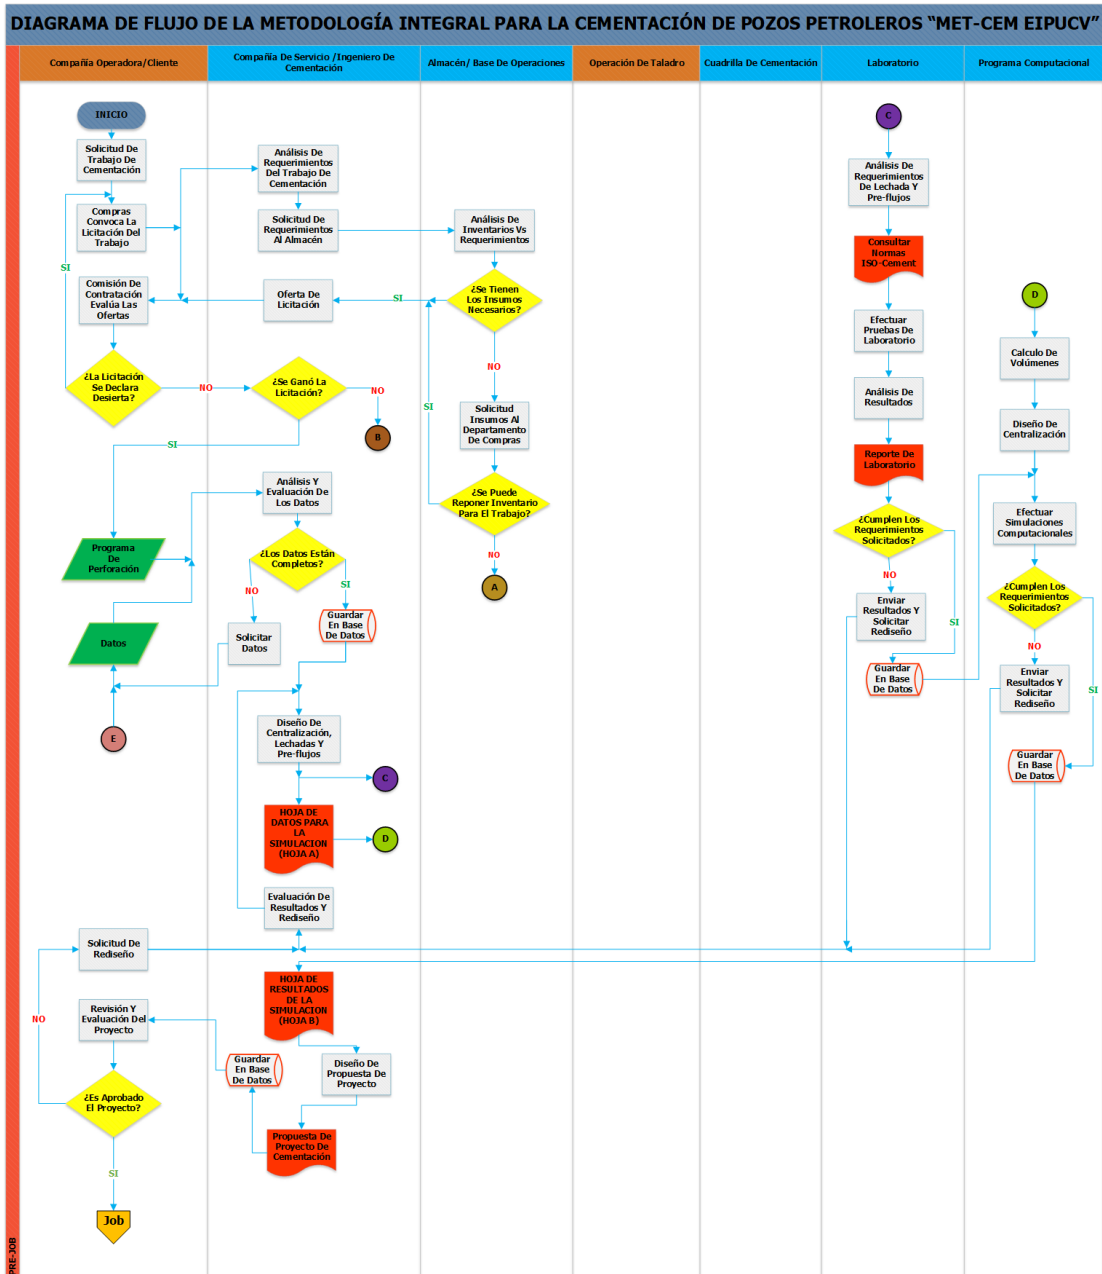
DIAGRAMA DE FLUJO DE LA METODOLOGÍA INTEGRAL PARA LA CEMENTACIÓN DE POZOS PETROLEROS "MET-CEM EIPUCV"

| Compañía Operadora/Cliente | Compañía De Servicio /Ingeniero De Cementación | Almacén/ Base De Operaciones | Operación De Taladro | Cuadrilla De Cementación | Laboratorio | Programa Computacional |
|---|---|---|---|---|---|---|

PRE-JOB

INICIO

Solicitud De Trabajo De Cementación

Compras Convoca La Licitación Del Trabajo

Comisión De Contratación Evalúa Las Ofertas

¿La Licitación Se Declara Desierta?

SI

NO

SI

Programa De Perforación

Datos

E

Solicitud De Rediseño

NO

Revisión Y Evaluación Del Proyecto

¿Es Aprobado El Proyecto?

SI

Job

Análisis De Requerimientos Del Trabajo De Cementación

Solicitud De Requerimientos Al Almacén

Oferta De Licitación

¿Se Ganó La Licitación?

NO

B

Análisis Y Evaluación De Los Datos

¿Los Datos Están Completos?

NO

SI

Solicitar Datos

Guardar En Base De Datos

Diseño De Centralización, Lechadas Y Pre-flujos

C

HOJA DE DATOS PARA LA SIMULACION (HOJA A)

D

Evaluación De Resultados Y Rediseño

HOJA DE RESULTADOS DE LA SIMULACION (HOJA B)

Guardar En Base De Datos

Diseño De Propuesta De Proyecto

Propuesta De Proyecto De Cementación

Análisis De Inventarios Vs Requerimientos

SI

¿Se Tienen Los Insumos Necesarios?

NO

SI

Solicitud Insumos Al Departamento De Compras

¿Se Puede Reponer Inventario Para El Trabajo?

NO

A

C

Análisis De Requerimientos De Lechada Y Pre-flujos

Consultar Normas ISO-Cement

Efectuar Pruebas De Laboratorio

Análisis De Resultados

Reporte De Laboratorio

¿Cumplen Los Requerimientos Solicitados?

NO

SI

Enviar Resultados Y Solicitar Rediseño

Guardar En Base De Datos

D

Calculo De Volúmenes

Diseño De Centralización

Efectuar Simulaciones Computacionales

¿Cumplen Los Requerimientos Solicitados?

NO

SI

Enviar Resultados Y Solicitar Rediseño

Guardar En Base De Datos